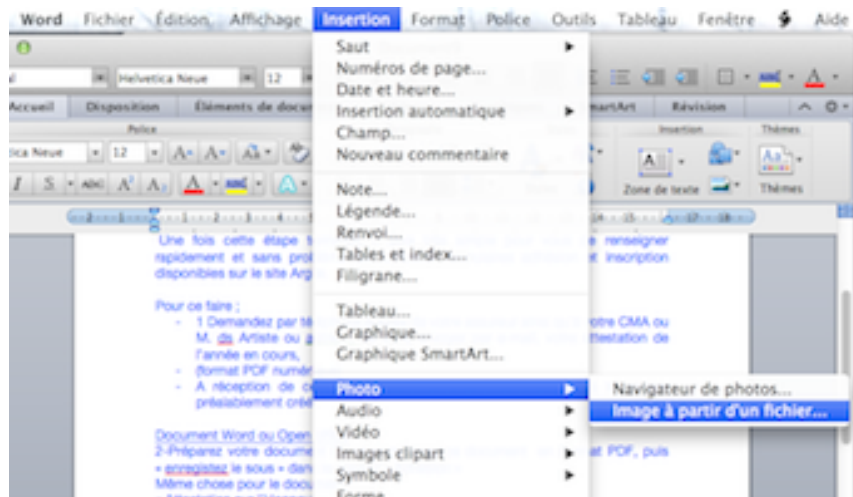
Word Fichier Édition Affichage Insertion Format Police Outils Tableau Fenêtre Aide

Helvetica Neue 12

Accueil Disposition Éléments de docu SmartArt Révision

Police Insertion Thèmes

ica Neue 12

Zone de texte Thèmes

Saut
Numéros de page...
Date et heure...
Insertion automatique
Champ...
Nouveau commentaire

Note...
Légende...
Renvoi...
Tables et index...
Filigrane...

Tableau...
Graphique...
Graphique SmartArt...

Photo
Audio
Vidéo
Images clipart
Symbole
Forme

Navigateur de photos...
Image à partir d'un fichier...

Une fois cette étape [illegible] renseigner rapidement et sans pro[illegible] inscription disponibles sur le site Arg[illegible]

Pour ce faire ;
- 1 Demandez par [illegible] otre CMA ou M. ds Artiste ou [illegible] attestation de l'année en cours,
- (format PDF numé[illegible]
- A réception de c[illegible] préalablement cré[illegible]

Document Word ou Open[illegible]
2-Préparez votre docume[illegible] at PDF, puis « enregistez le sous » dan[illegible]
Même chose pour le docu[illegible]